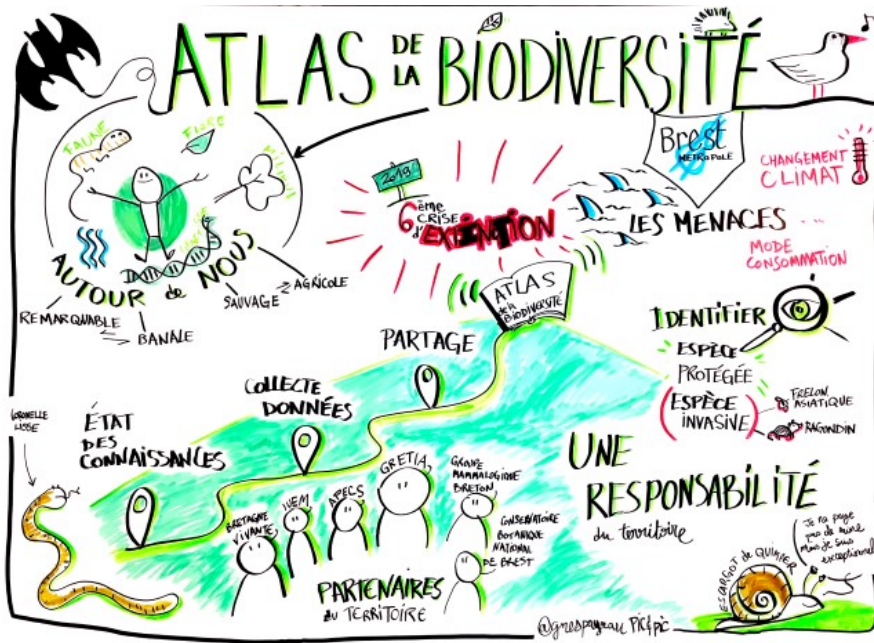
ATLAS DE LA BIODIVERSITÉ

Brest MÉTROPOLE

FAUNE
FLORE
MILIEUX

AUTOUR de NOUS
REMARQUABLE
BANALE
SAUVAGE
AGRICOLE

2019
6ème CRISE d'EXTINCTION

LES MENACES
CHANGEMENT CLIMAT
MODE CONSOMMATION

ATLAS de la BIODIVERSITÉ

PARTAGE
COLLECTE DONNÉES
ÉTAT DES CONNAISSANCES

IDENTIFIER
ESPÈCE PROTÉGÉE
ESPÈCE INVASIVE
FRELON ASIATIQUE
RAGONDIN

UNE RESPONSABILITÉ du territoire

CORONELLE LISSE

BRETAGNE VIVANTE
IUEM
APECS
GRETIA
GROUPE MAMMALOGIQUE BRETON
CONSERVATOIRE BOTANIQUE NATIONAL DE BREST

PARTENAIRES du TERRITOIRE

ESCARGOT de QUIMPER
Je ne paye pas de mine mais je suis exceptionnel

@grospaysan PIC#PIC